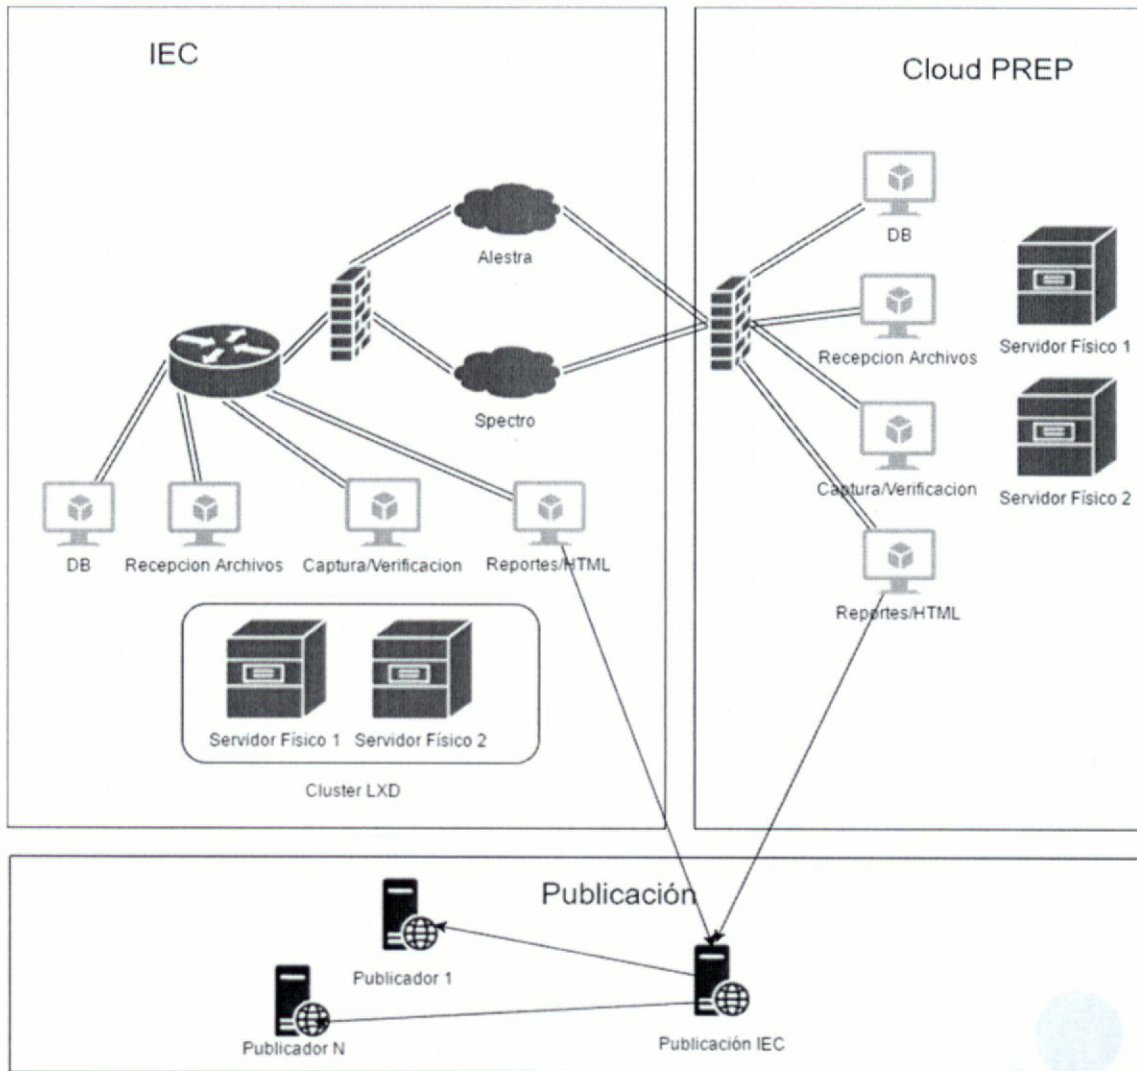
IEC

Cloud PREP

Alestra

Spectro

DB

Recepcion Archivos

Captura/Verificacion

Reportes/HTML

Servidor Físico 1

Servidor Físico 2

DB

Recepcion Archivos

Captura/Verificacion

Reportes/HTML

Servidor Físico 1 Servidor Físico 2

Cluster LXD

Publicación

Publicador 1

Publicador N

Publicación IEC